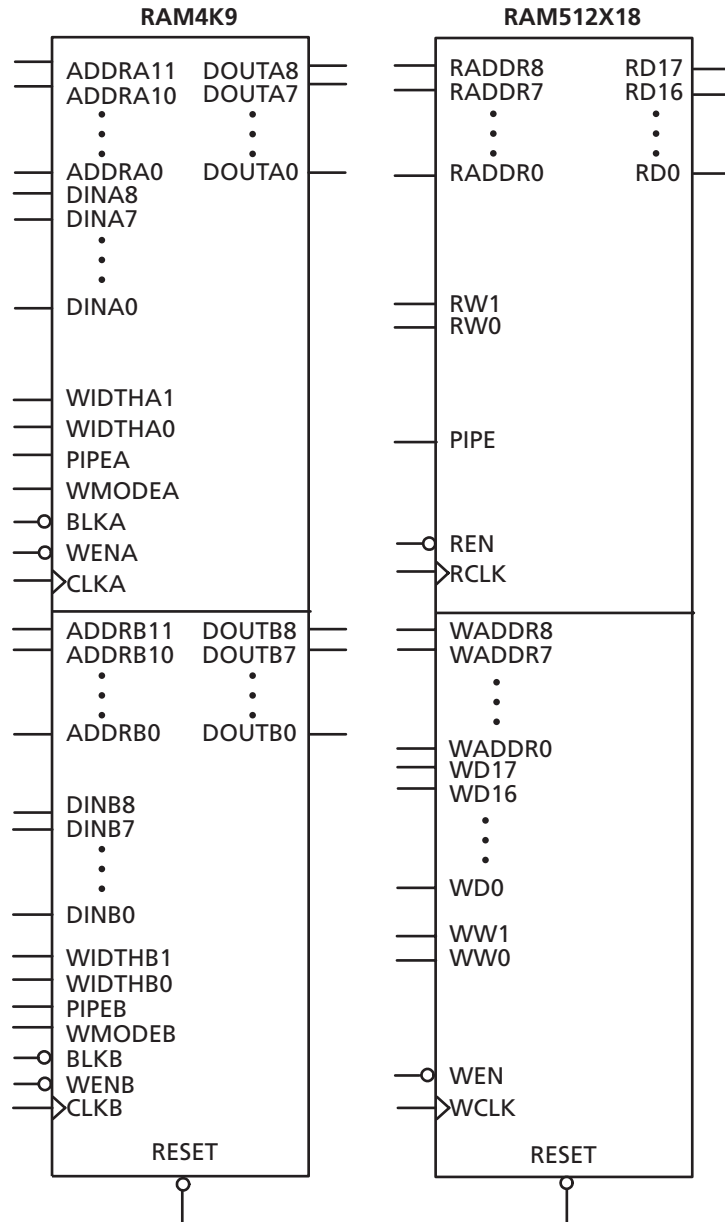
RAM4K9

ADDRA11
ADDRA10
ADDRA0
DINA8
DINA7
DINA0
WIDTHA1
WIDTHA0
PIPEA
WMODEA
BLKA
WENA
CLKA

DOUTA8
DOUTA7
DOUTA0

ADDRB11
ADDRB10
ADDRB0
DINB8
DINB7
DINB0
WIDTHB1
WIDTHB0
PIPEB
WMODEB
BLKB
WENB
CLKB

DOUTB8
DOUTB7
DOUTB0

RESET

RAM512X18

RADDR8
RADDR7
RADDR0
RW1
RW0
PIPE
REN
RCLK

RD17
RD16
RD0

WADDR8
WADDR7
WADDR0
WD17
WD16
WD0
WW1
WW0
WEN
WCLK

RESET